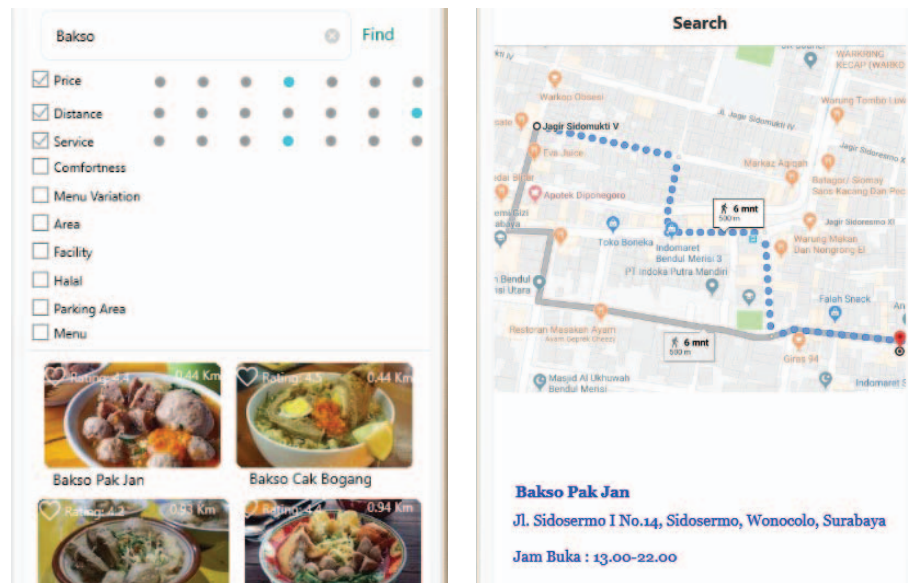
Bakso

Find

Price

Distance

Service

Comfortness

Menu Variation

Area

Facility

Halal

Parking Area

Menu

Rating: 4.4 0.44 Km

Bakso Pak Jan

Rating: 4.5 0.44 Km

Bakso Cak Bogang

Rating: 4.2 0.83 Km

Rating: 4.4 0.94 Km

Search

WARKING KECAP (WARKO

Warkop Obseni

Jagir Sidomukti V

Jl. Jagir Sidomukti IV

Warung Tombo Lue

Markaz Aqiqah

Jl. Jagir Sidoresmo IV

Apotek Diponegoro

Batagor/ Siomay Sans Kacang Dan Pec

6 mnt 500 m

Toko Boneka

Indomaret Bendul Merisi 3

Jagir Sidoresmo III

Warung Makan Dari Nongrong El

PT Indoka Putra Mandiri

Bendul Utara

Falah Snack

Restoran Masakan Ayam

6 mnt 500 m

Giras 94

Masjid Al Ukhuwah Bendul Merisi

Indomaret

Bakso Pak Jan

Jl. Sidosermo I No.14, Sidosermo, Wonocolo, Surabaya

Jam Buka : 13.00-22.00